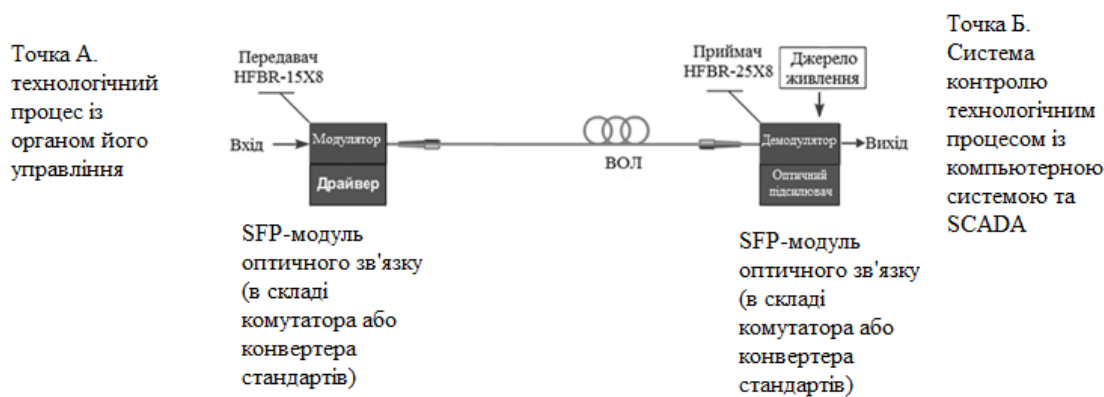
Точка А. технологічний процес із органом його управління

Передавач HFBR-15X8

Вхід

Модулятор

Драйвер

ВОЛ

Приймач HFBR-25X8

Джерело живлення

Демодулятор

Вихід

Оптичний підсилювач

Точка Б. Система контролю технологічним процесом із компьютерною системою та SCADA

SFP-модуль оптичного зв'язку (в складі комутатора або конвертера стандартів)

SFP-модуль оптичного зв'язку (в складі комутатора або конвертера стандартів)